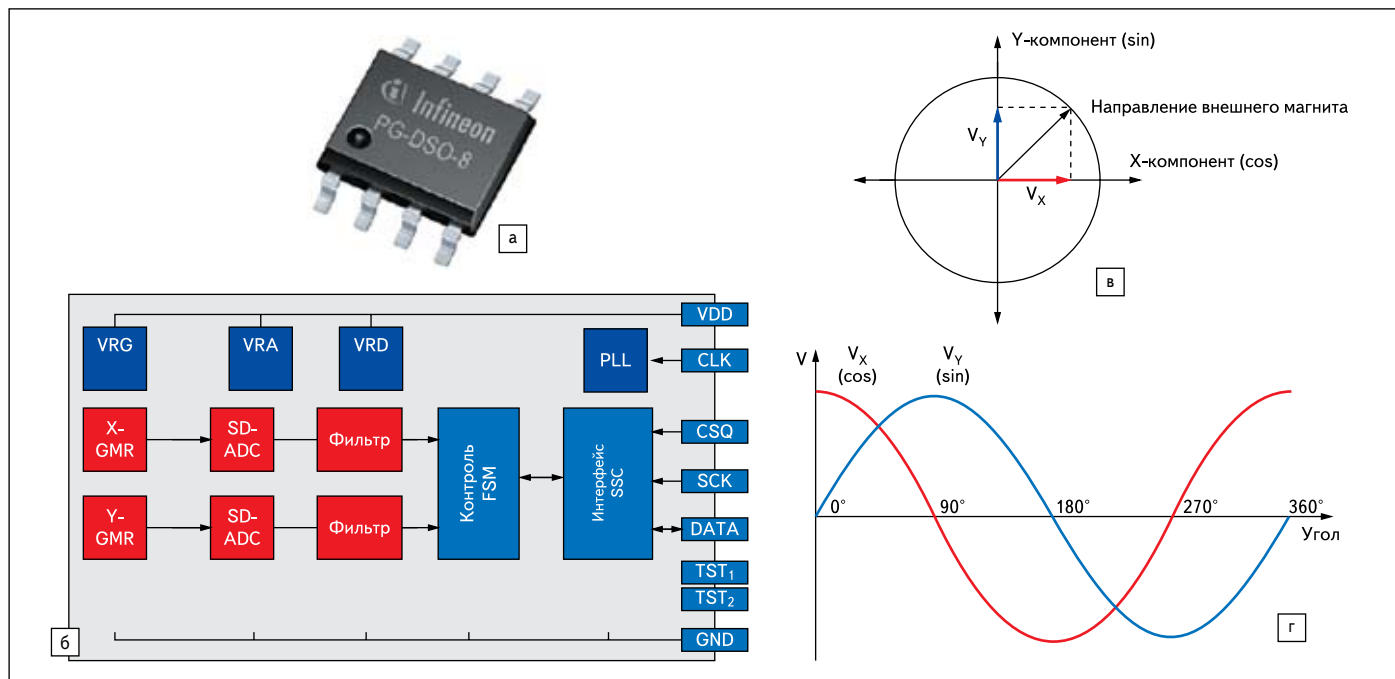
Infineon
PG-DSO-8

а

Y-компонент (sin)

Направление внешнего магнита

$V_Y$

X-компонент (cos)

$V_X$

в

VDD

VRG

VRA

VRD

PLL

CLK

X-GMR

SD-ADC

Фильтр

Контроль FSM

Интерфейс SSC

CSQ

SCK

Y-GMR

SD-ADC

Фильтр

DATA

$TST_1$

$TST_2$

б

GND

V

$V_X$ (cos)

$V_Y$ (sin)

0°

90°

180°

270°

360°

Угол

г